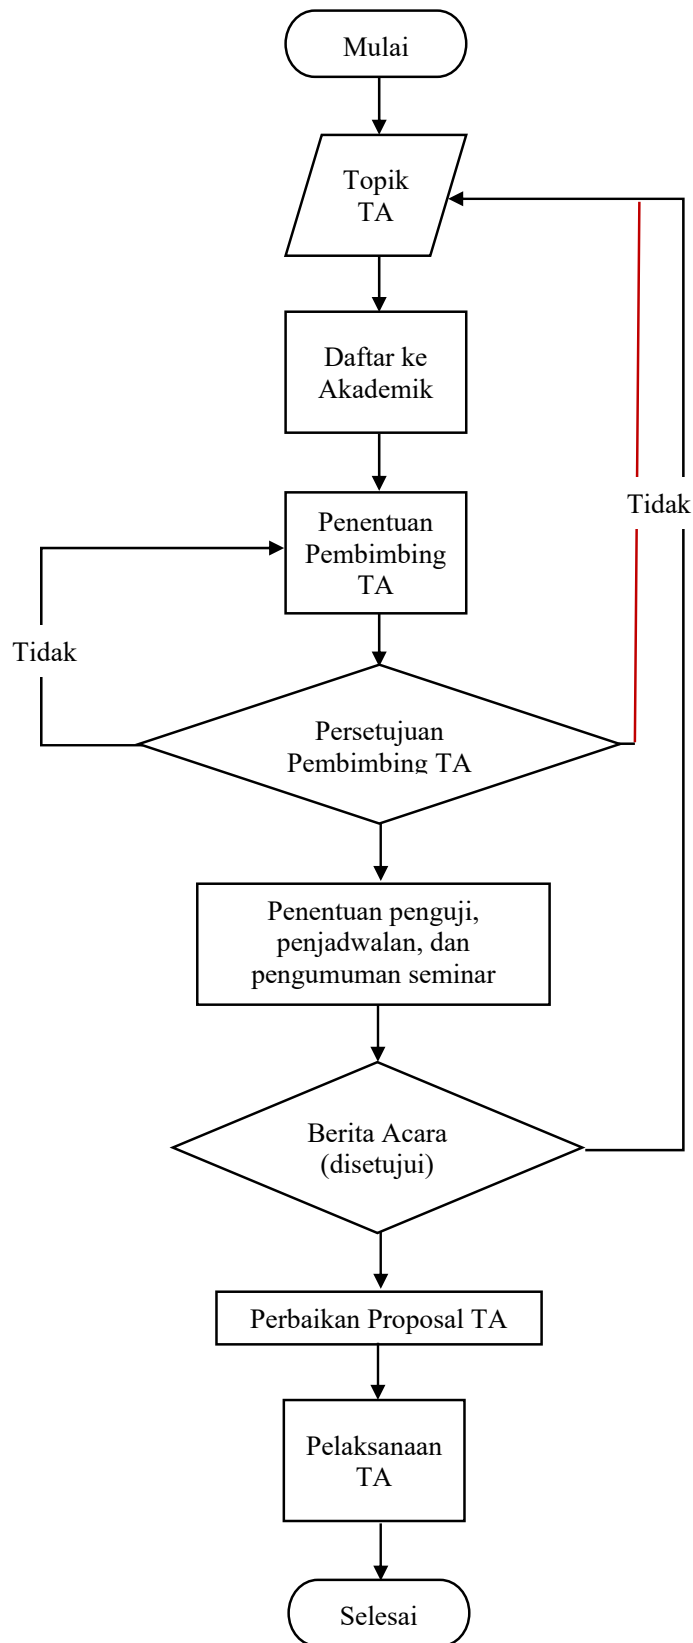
Mulai

Topik TA

Daftar ke Akademik

Tidak

Penentuan Pembimbing TA

Tidak

Persetujuan Pembimbing TA

Penentuan penguji, penjadwalan, dan pengumuman seminar

Berita Acara (disetujui)

Perbaikan Proposal TA

Pelaksanaan TA

Selesai